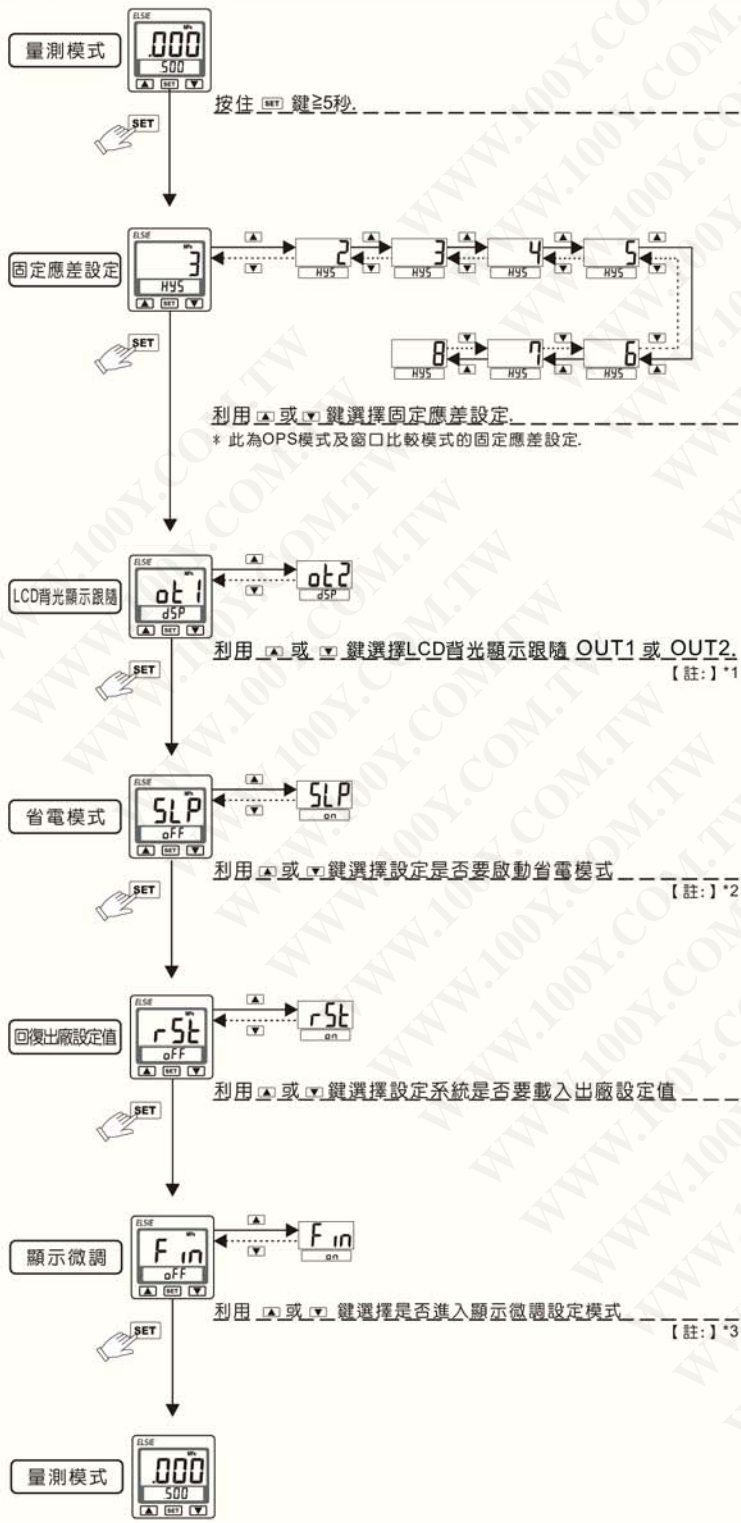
量測模式

ELSIE MPa .000 500 ▲ SET ▼

按住 SET 鍵≧5秒.

SET

固定應差設定

ELSIE MPa 3 HYS ▲ SET ▼

▲ ▼ 2 HYS ▲ ▼ 3 HYS ▲ ▼ 4 HYS ▲ ▼ 5 HYS ▲ ▼ 6 HYS ▲ ▼ 7 HYS ▲ ▼ 8 HYS

SET

利用 ▲ 或 ▼ 鍵選擇固定應差設定.

* 此為OPS模式及窗口比較模式的固定應差設定.

LCD背光顯示跟隨

ELSIE MPa ot1 dSP ▲ SET ▼

▲ ▼ ot2 dSP

SET

利用 ▲ 或 ▼ 鍵選擇LCD背光顯示跟隨 OUT1 或 OUT2.

【註:】*1

省電模式

ELSIE MPa SLP oFF ▲ SET ▼

▲ ▼ SLP on

SET

利用 ▲ 或 ▼ 鍵選擇設定是否要啟動省電模式

【註:】*2

回復出廠設定值

ELSIE MPa rSt oFF ▲ SET ▼

▲ ▼ rSt on

SET

利用 ▲ 或 ▼ 鍵選擇設定系統是否要載入出廠設定值

顯示微調

ELSIE MPa Fin oFF ▲ SET ▼

▲ ▼ Fin on

SET

利用 ▲ 或 ▼ 鍵選擇是否進入顯示微調設定模式

【註:】*3

量測模式

ELSIE MPa .000 500 ▲ SET ▼